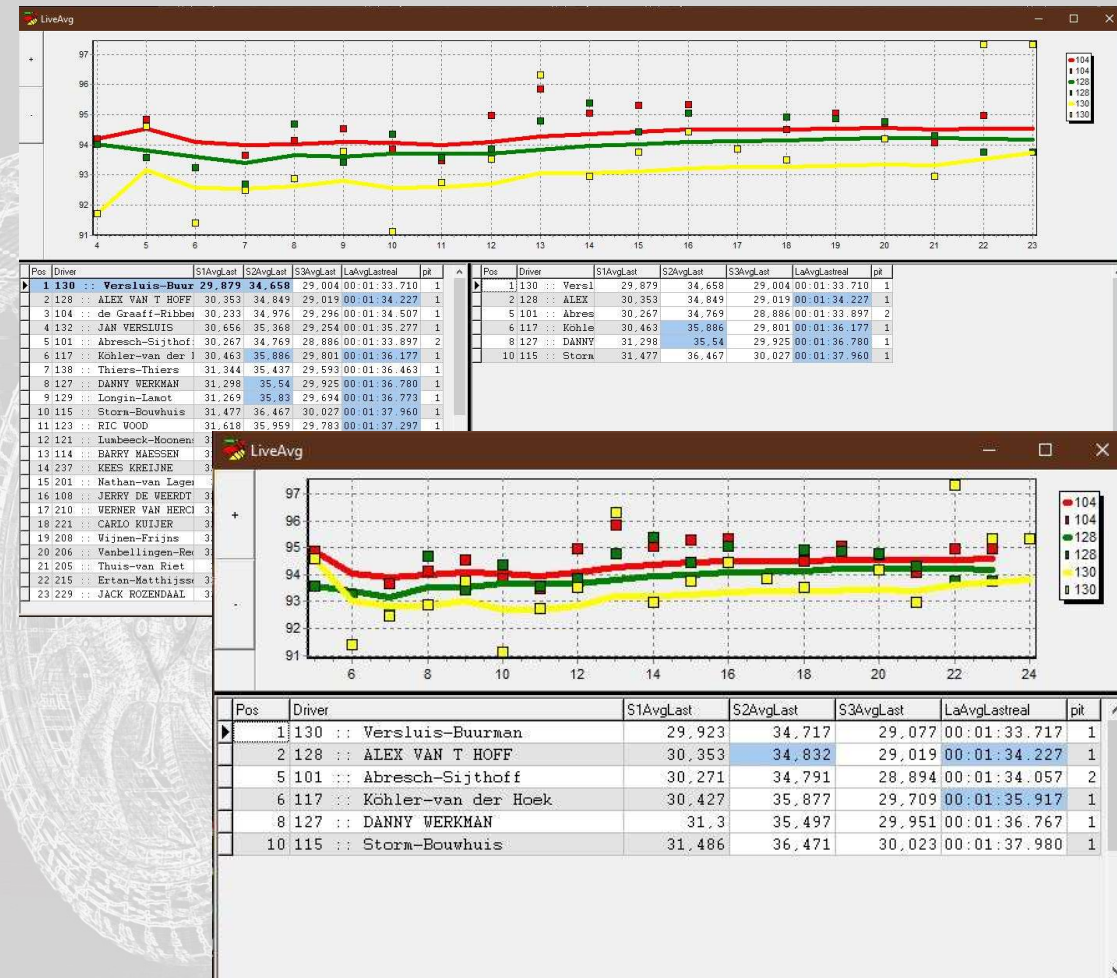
LiveAvg

+

-

97
96
95
94
93
92
91

4 5 6 7 8 9 10 11 12 13 14 15 16 17 18 19 20 21 22 23

104
104
128
128
130
130

| Pos | Driver | S1AvgLast | S2AvgLast | S3AvgLast | LaAvgLastreal | pit |
|---|---|---|---|---|---|---|
| 1 | 130 :: Versluis-Buur | 29,879 | 34,658 | 29,004 | 00:01:33.710 | 1 |
| 2 | 128 :: ALEX VAN T HOFF | 30,353 | 34,849 | 29,019 | 00:01:34.227 | 1 |
| 3 | 104 :: de Graaff-Ribbe | 30,233 | 34,976 | 29,296 | 00:01:34.507 | 1 |
| 4 | 132 :: JAN VERSLUIS | 30,656 | 35,368 | 29,254 | 00:01:35.277 | 1 |
| 5 | 101 :: Abresch-Sijthof | 30,267 | 34,769 | 28,886 | 00:01:33.897 | 2 |
| 6 | 117 :: Köhler-van der | 30,463 | 35,886 | 29,801 | 00:01:36.177 | 1 |
| 7 | 138 :: Thiers-Thiers | 31,344 | 35,437 | 29,593 | 00:01:36.463 | 1 |
| 8 | 127 :: DANNY WERKMAN | 31,298 | 35,54 | 29,925 | 00:01:36.780 | 1 |
| 9 | 129 :: Longin-Lamot | 31,269 | 35,83 | 29,694 | 00:01:36.773 | 1 |
| 10 | 115 :: Storm-Bouwhuis | 31,477 | 36,467 | 30,027 | 00:01:37.960 | 1 |
| 11 | 123 :: RIC WOOD | 31,618 | 35,959 | 29,783 | 00:01:37.297 | 1 |
| 12 | 121 :: Lumbeeck-Moonen | 3 | | | | |
| 13 | 114 :: BARRY MAESSEN | 3 | | | | |
| 14 | 237 :: KEES KREIJNE | 3 | | | | |
| 15 | 201 :: Nathan-van Lage | | | | | |
| 16 | 108 :: JERRY DE WEERDT | 3 | | | | |
| 17 | 210 :: WERNER VAN HERC | 3 | | | | |
| 18 | 221 :: CARLO KUIJER | 3 | | | | |
| 19 | 208 :: Wijnen-Frijns | 3 | | | | |
| 20 | 206 :: Vanbellingen-Re | 3 | | | | |
| 21 | 205 :: Thuis-van Riet | | | | | |
| 22 | 215 :: Ertan-Matthijss | 3 | | | | |
| 23 | 229 :: JACK ROZENDAAL | 3 | | | | |

| Pos | Driver | S1AvgLast | S2AvgLast | S3AvgLast | LaAvgLastreal | pit |
|---|---|---|---|---|---|---|
| 1 | 130 :: Versl | 29,879 | 34,658 | 29,004 | 00:01:33.710 | 1 |
| 2 | 128 :: ALEX | 30,353 | 34,849 | 29,019 | 00:01:34.227 | 1 |
| 5 | 101 :: Abres | 30,267 | 34,769 | 28,886 | 00:01:33.897 | 2 |
| 6 | 117 :: Köhle | 30,463 | 35,886 | 29,801 | 00:01:36.177 | 1 |
| 8 | 127 :: DANNY | 31,298 | 35,54 | 29,925 | 00:01:36.780 | 1 |
| 10 | 115 :: Storm | 31,477 | 36,467 | 30,027 | 00:01:37.960 | 1 |

LiveAvg

+

-

97
96
95
94
93
92
91

6 8 10 12 14 16 18 20 22 24

104
104
128
128
130
130

| Pos | Driver | S1AvgLast | S2AvgLast | S3AvgLast | LaAvgLastreal | pit |
|---|---|---|---|---|---|---|
| 1 | 130 :: Versluis-Buurman | 29,923 | 34,717 | 29,077 | 00:01:33.717 | 1 |
| 2 | 128 :: ALEX VAN T HOFF | 30,353 | 34,832 | 29,019 | 00:01:34.227 | 1 |
| 5 | 101 :: Abresch-Sijthoff | 30,271 | 34,791 | 28,894 | 00:01:34.057 | 2 |
| 6 | 117 :: Köhler-van der Hoek | 30,427 | 35,877 | 29,709 | 00:01:35.917 | 1 |
| 8 | 127 :: DANNY WERKMAN | 31,3 | 35,497 | 29,951 | 00:01:36.767 | 1 |
| 10 | 115 :: Storm-Bouwhuis | 31,486 | 36,471 | 30,023 | 00:01:37.980 | 1 |